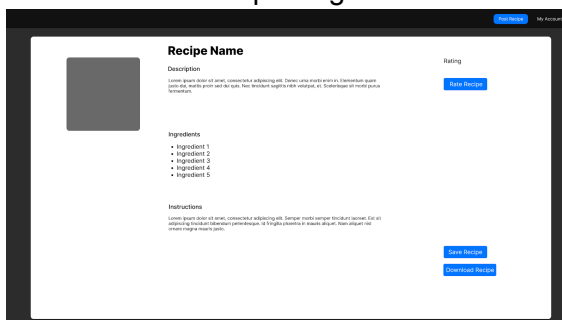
Post Recipe My Accoun

Recipe Name

Description

Lorem ipsum dolor sit amet, consectetur adipiscing elit. Donec urna morbi enim in. Elementum quam justo dui, mattis proin sed dui quis. Nec tincidunt sagittis nibh volutpat, et. Scelerisque sit morbi purus fermentum.

Rating

Rate Recipe

Ingredients

- Ingredient 1
- Ingredient 2
- Ingredient 3
- Ingredient 4
- Ingredient 5

Instructions

Lorem ipsum dolor sit amet, consectetur adipiscing elit. Semper morbi semper tincidunt laoreet. Est sit adipiscing tincidunt bibendum pellentesque. Id fringilla pharetra in mauris aliquet. Nam aliquet nisi ornare magna mauris justo.

Save Recipe

Download Recipe